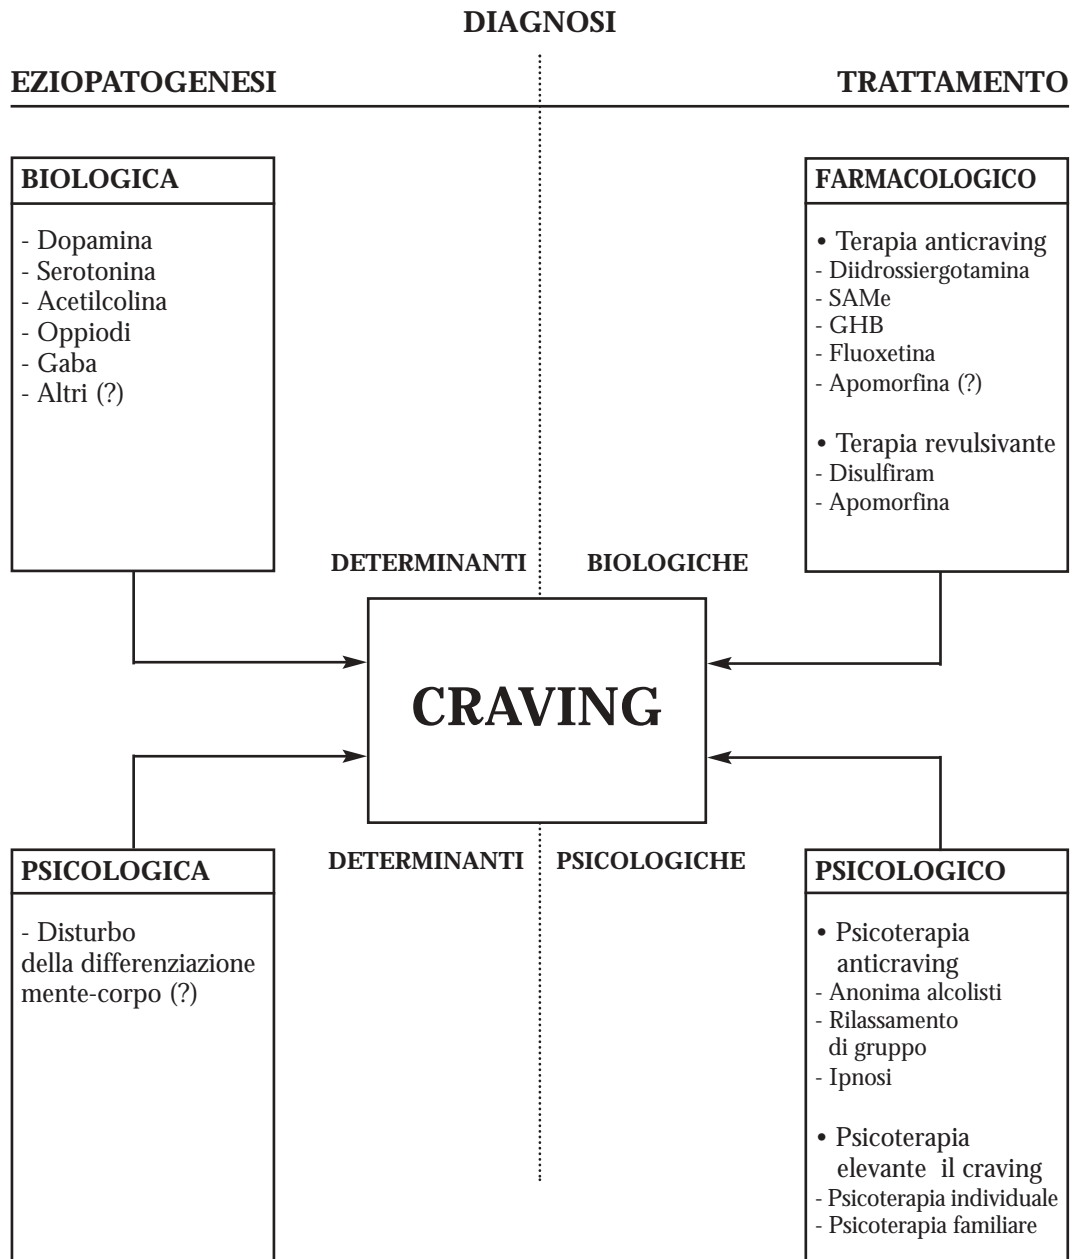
DIAGNOSI

EZIOPATOGENESI

TRATTAMENTO

BIOLOGICA

- Dopamina
- Serotonina
- Acetilcolina
- Oppiodi
- Gaba
- Altri (?)

FARMACOLOGICO

• Terapia anticraving
- Diidrossiergotamina
- SAMe
- GHB
- Fluoxetina
- Apomorfina (?)

• Terapia revulsivante
- Disulfiram
- Apomorfina

DETERMINANTI BIOLOGICHE

CRAVING

DETERMINANTI PSICOLOGICHE

PSICOLOGICA

- Disturbo della differenziazione mente-corpo (?)

PSICOLOGICO

• Psicoterapia anticraving
- Anonima alcolisti
- Rilassamento di gruppo
- Ipnosi

• Psicoterapia elevante il craving
- Psicoterapia individuale
- Psicoterapia familiare